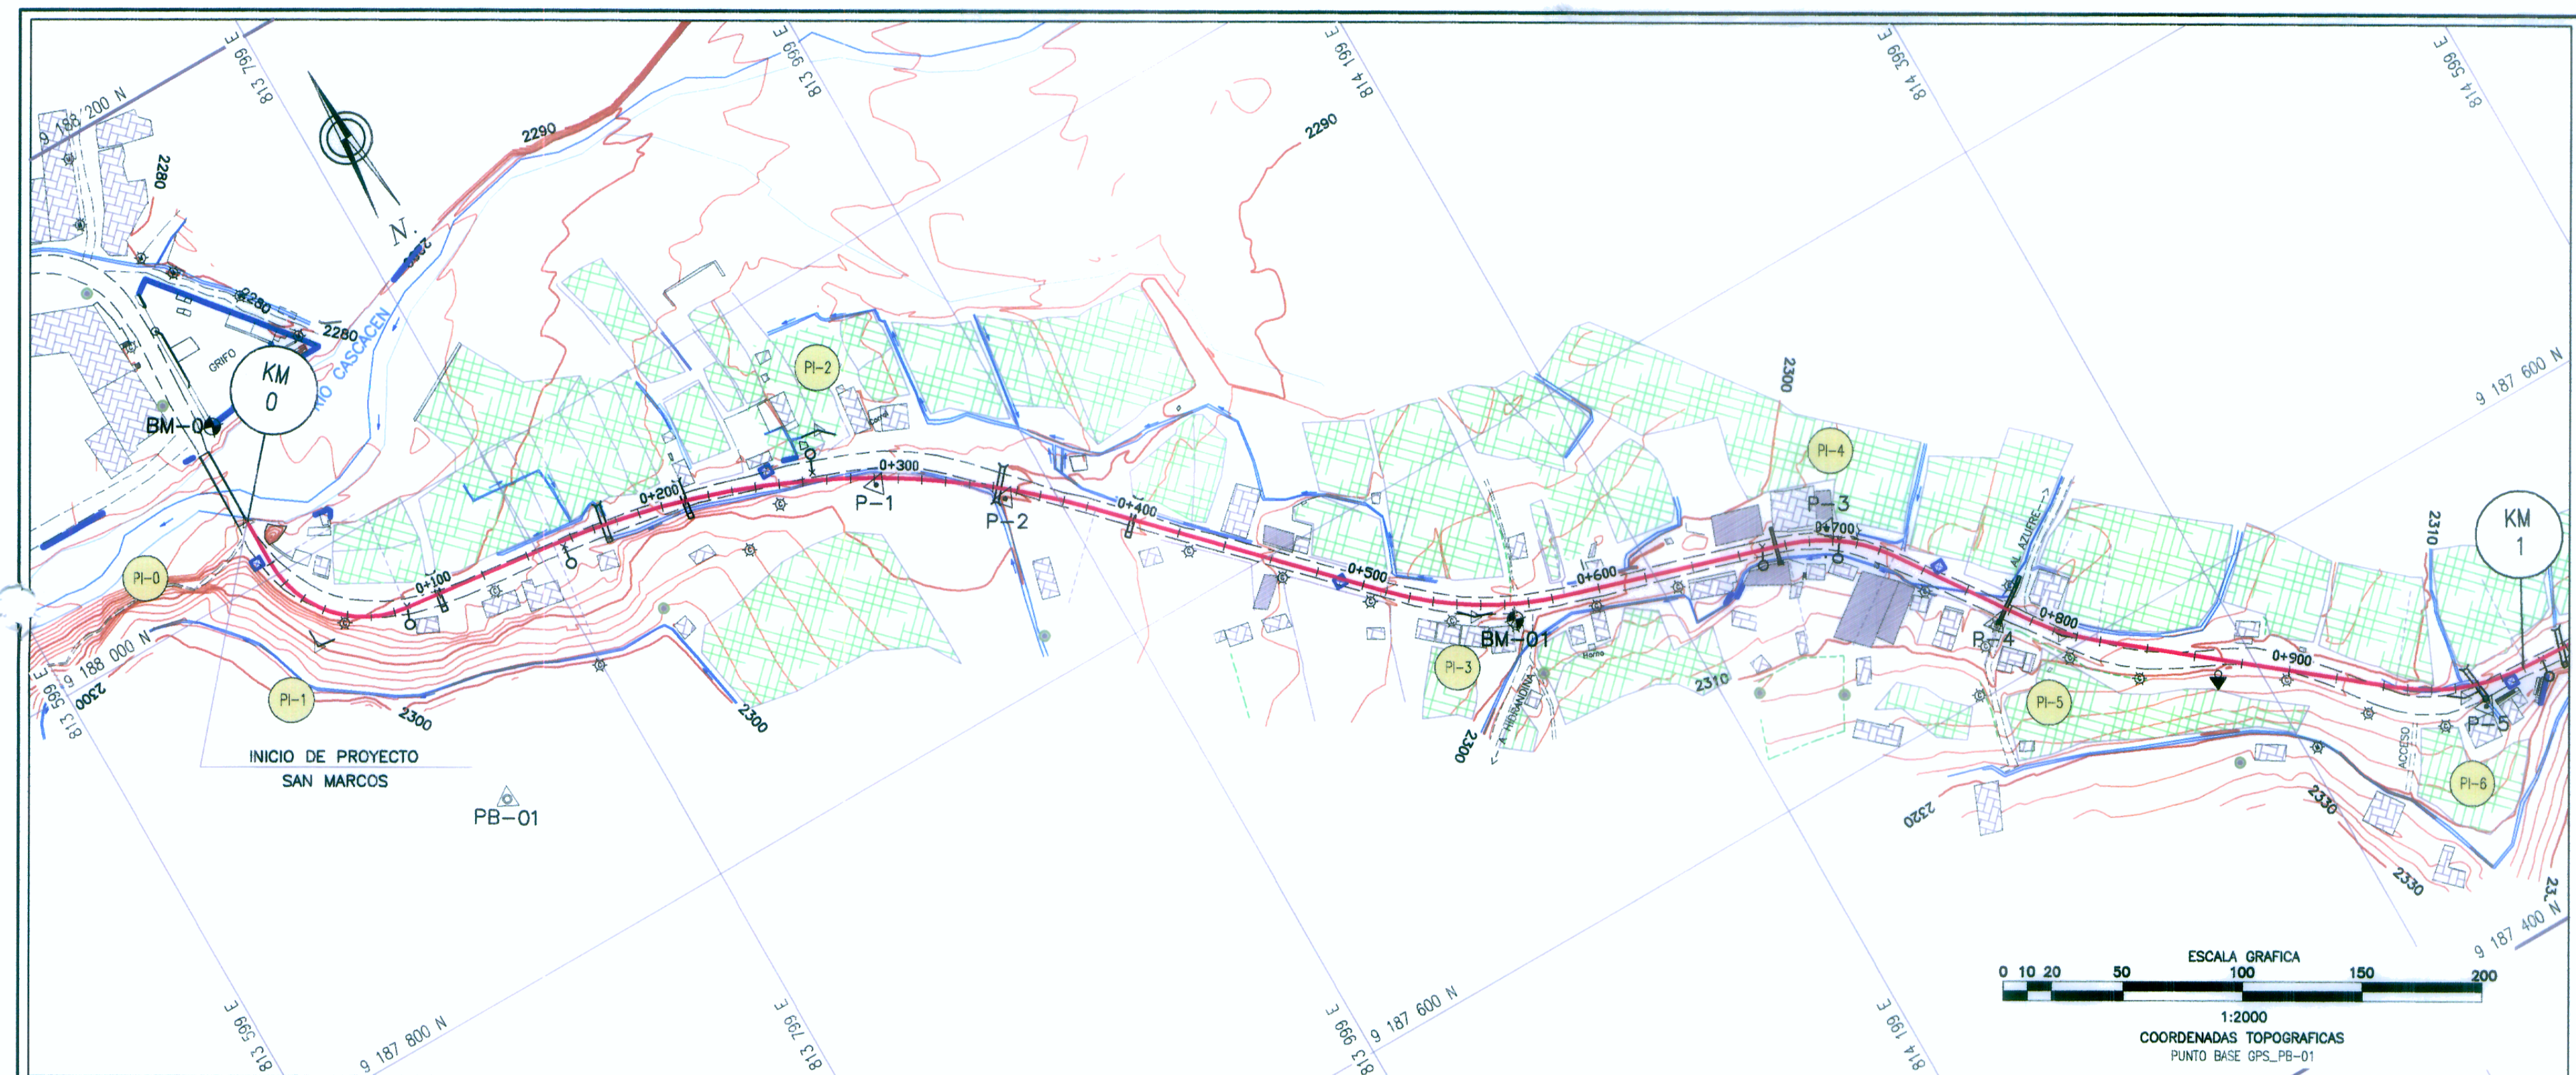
813 799 E
813 999 E
814 199 E
814 399 E
814 599 E
9 188 200 N
2280
N.
2290
2290
2280
2280
RIO CASCACEN
GRIFO
KM 0
BM-00
PI-2
2300
9 187 600 N
PI-4
P-3
0+700
KM 1
2310
0+300
P-1
P-2
0+200
0+400
0+100
0+500
0+600
AL AZUFRE
0+800
0+900
PI-0
9 188 000 N
2300
813 599 E
PI-1
2300
2300
BM-01
PI-3
A HERRADURA
2300
2310
P-4
PI-5
P-5
ACCESO
PI-6
2320
2330
2330
INICIO DE PROYECTO
SAN MARCOS
PB-01
9 187 400 N
ESCALA GRAFICA
0 10 20 50 100 150 200
1:2000
COORDENADAS TOPOGRAFICAS
PUNTO BASE GPS_PB-01
813 599 E
9 187 800 N
813 799 E
813 999 E
9 187 600 N
814 199 E